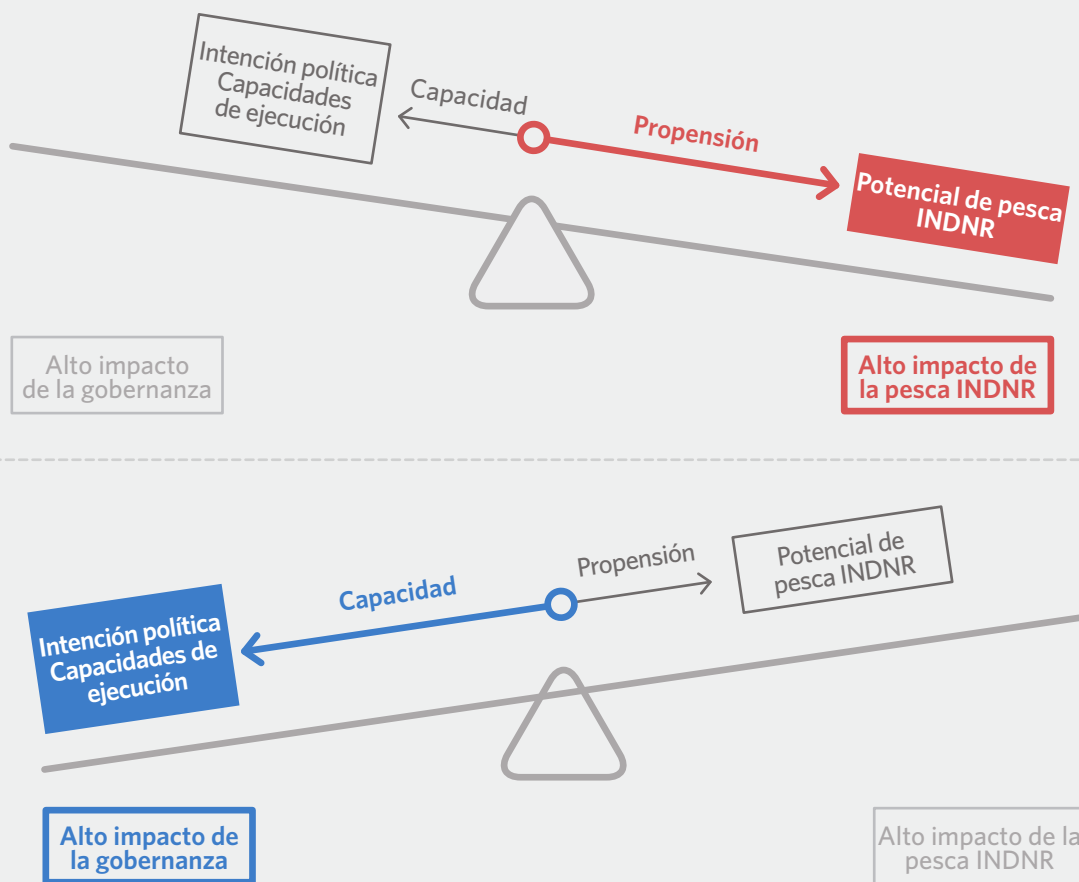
Intención política
Capacidades
de ejecución

Capacidad

Propensión

Potencial de pesca
INDNR

Alto impacto
de la gobernanza

Alto impacto de
la pesca INDNR

Propensión

Potencial de
pesca INDNR

Capacidad

Intención política
Capacidades de
ejecución

Alto impacto de
la gobernanza

Alto impacto de la
pesca INDNR